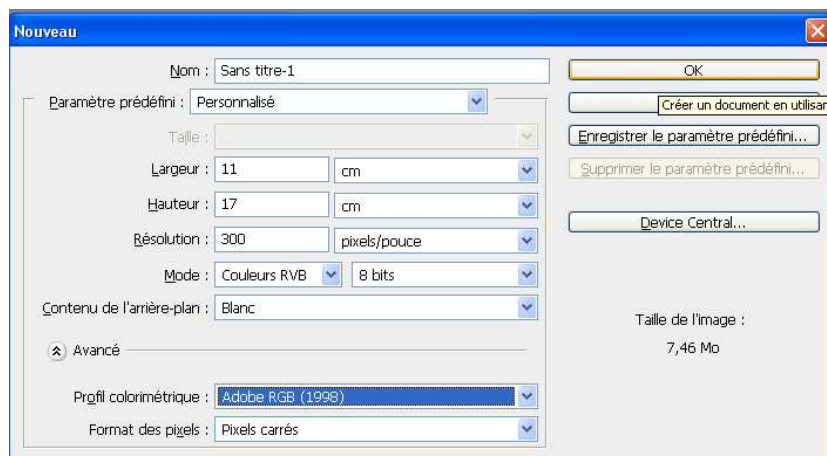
Nouveau

Nom : Sans titre-1

Paramètre prédéfini : Personnalisé

Taille :

Largeur : 11 cm

Hauteur : 17 cm

Résolution : 300 pixels/pouce

Mode : Couleurs RVB 8 bits

Contenu de l'arrière-plan : Blanc

Avancé

Profil colorimétrique : Adobe RGB (1998)

Format des pixels : Pixels carrés

OK

Créer un document en utilisar

Enregistrer le paramètre prédéfini...

Supprimer le paramètre prédéfini...

Device Central...

Taille de l'image :

7,46 Mo